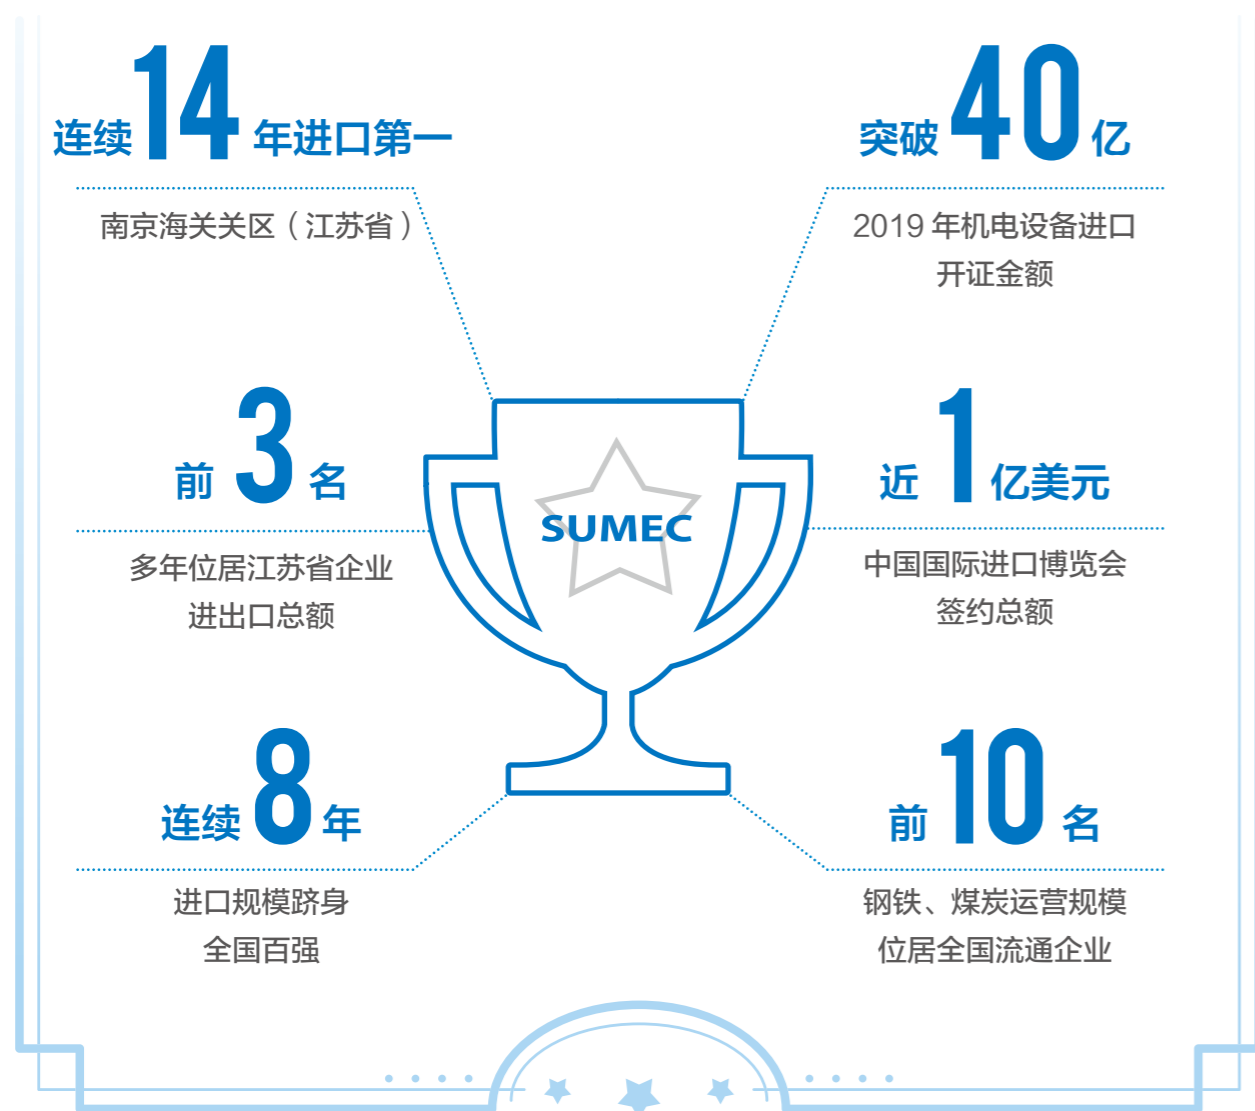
连续 14 年进口第一

南京海关关区（江苏省）

突破 40 亿

2019 年机电设备进口开证金额

前 3 名

多年位居江苏省企业进出口总额

SUMEC

近 1 亿美元

中国国际进口博览会签约总额

连续 8 年

进口规模跻身全国百强

前 10 名

钢铁、煤炭运营规模位居全国流通企业